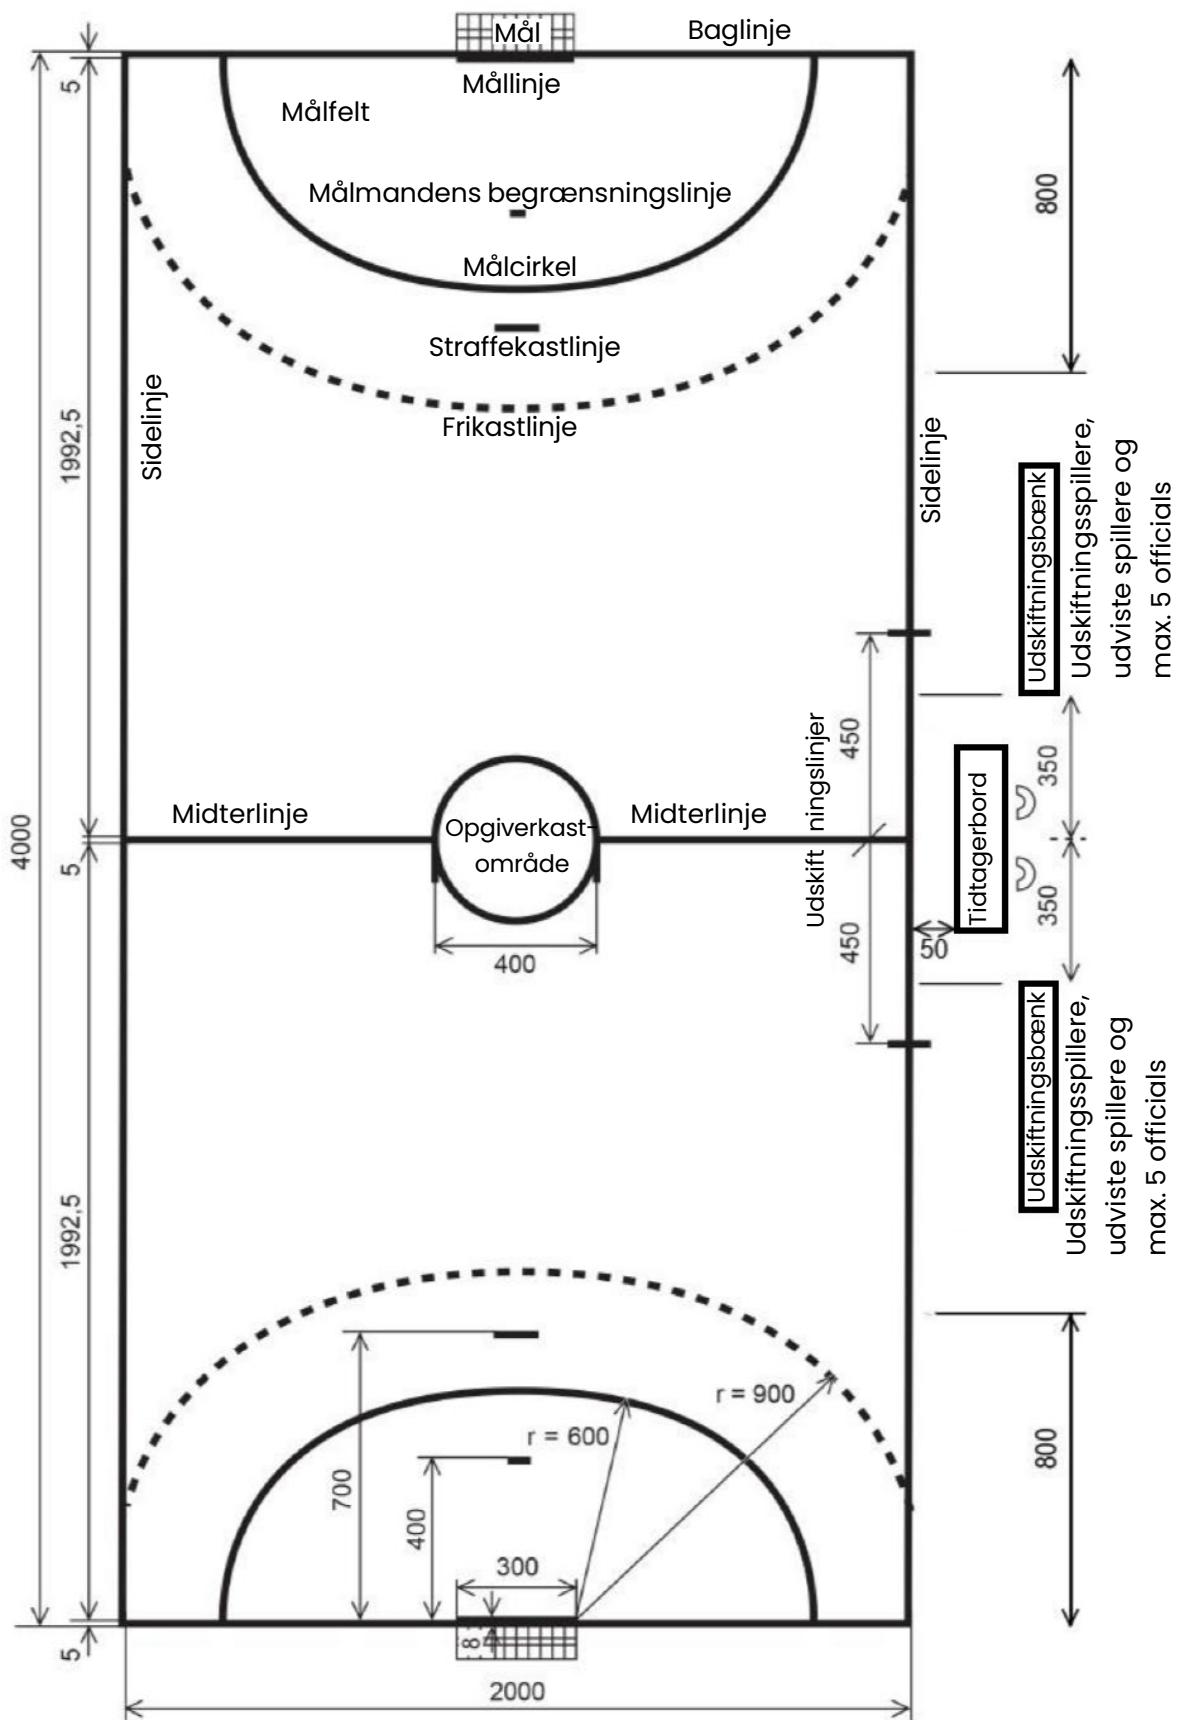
Mål
Baglinje
Mållinje
Målfelt
Målmandens begrænsningslinje
Målcirkel
Straffekastlinje
Frikastlinje
Sidelinje
Sidelinje
800
5
1992,5
4000
Udskiftningsbænk
Udskiftningsspillere, udviste spillere og max. 5 officials
450
350
Tidtagerbord
Udskift ningslinjer
Midterlinje
Opgiverkastområde
Midterlinje
5
350
450
50
400
Udskiftningsbænk
Udskiftningsspillere, udviste spillere og max. 5 officials
1992,5
r = 900
r = 600
700
400
300
800
5
8
4
2000